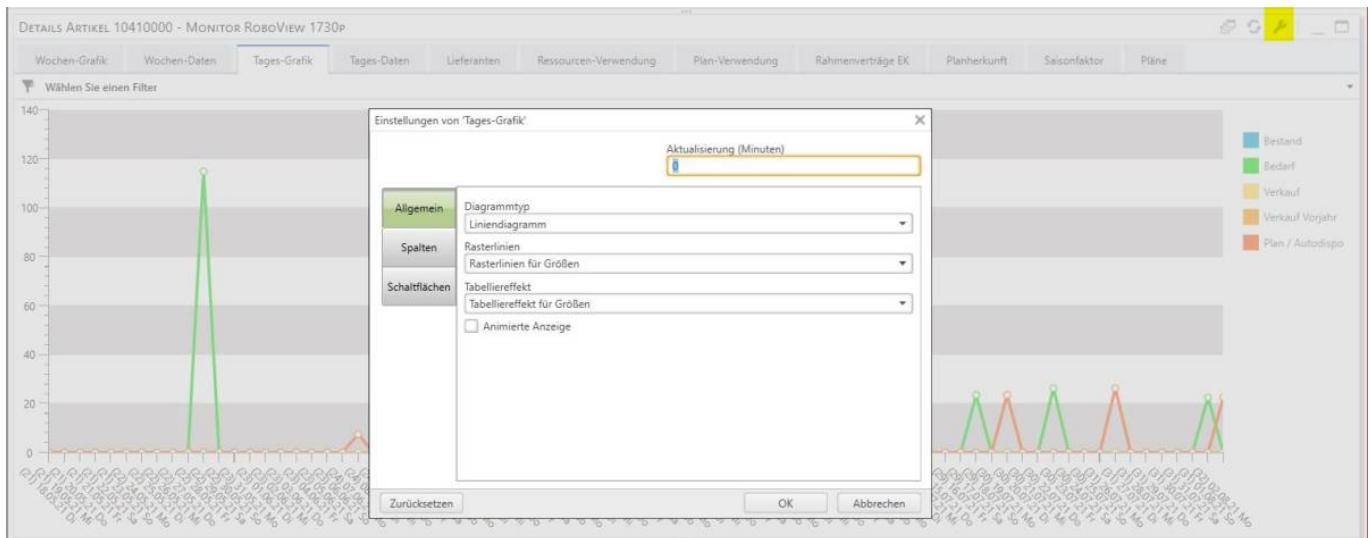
Details Artikel 10410000 - Monitor RoboView 1730p

Wochen-Grafik | Wochen-Daten | Tages-Grafik | Tages-Daten | Lieferanten | Ressourcen-Verwendung | Plan-Verwendung | Rahmenverträge EK | Planherkunft | Saisonfaktor | Pläne

Wählen Sie einen Filter

140
120
100
80
60
40
20
0

Bestand
Bedarf
Verkauf
Verkauf Vorjahr
Plan / Autodispo

Einstellungen von 'Tages-Grafik'

Aktualisierung (Minuten)
0

Allgemein
Spalten
Schaltflächen

Diagrammtyp
Liniendiagramm
Rasterlinien
Rasterlinien für Größen
Tabelliereffekt
Tabelliereffekt für Größen
Animierte Anzeige

Zurücksetzen
OK
Abbrechen

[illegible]